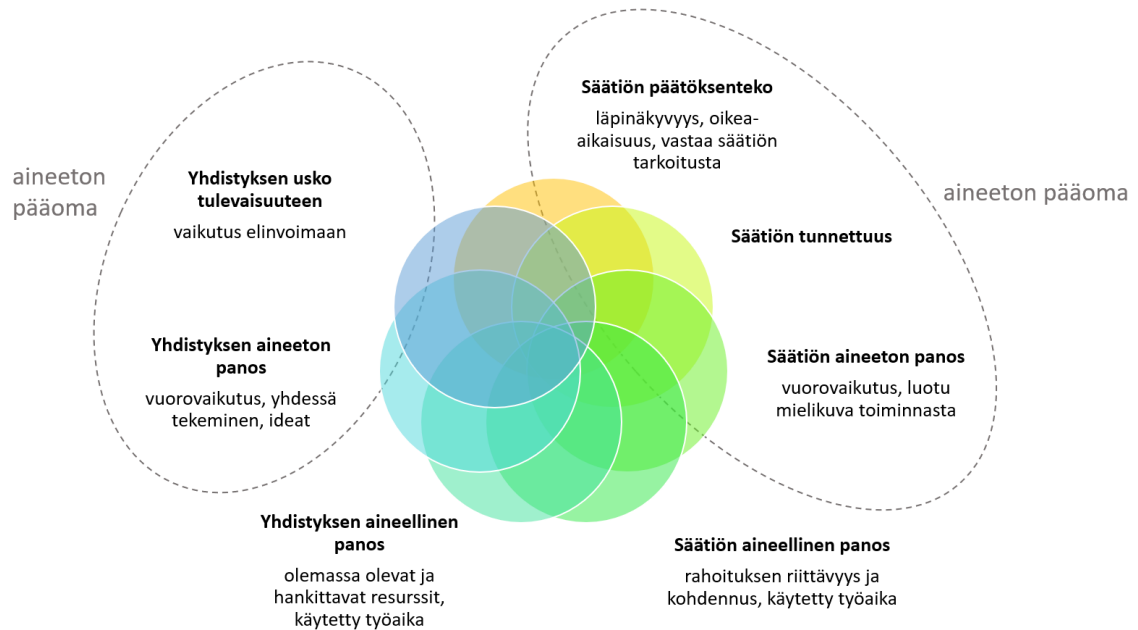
aineeton pääoma

Yhdistyksen usko tulevaisuuteen

vaikutus elinvoimaan

Yhdistyksen aineeton panos

vuorovaikutus, yhdessä tekeminen, ideat

Säätiön päätöksenteko

läpinäkyvyys, oikea-aikaisuus, vastaa säätiön tarkoitusta

aineeton pääoma

Säätiön tunnettuus

Säätiön aineeton panos

vuorovaikutus, luotu mielikuva toiminnasta

Yhdistyksen aineellinen panos

olemassa olevat ja hankittavat resurssit, käytetty työaika

Säätiön aineellinen panos

rahoituksen riittävyys ja kohdennus, käytetty työaika